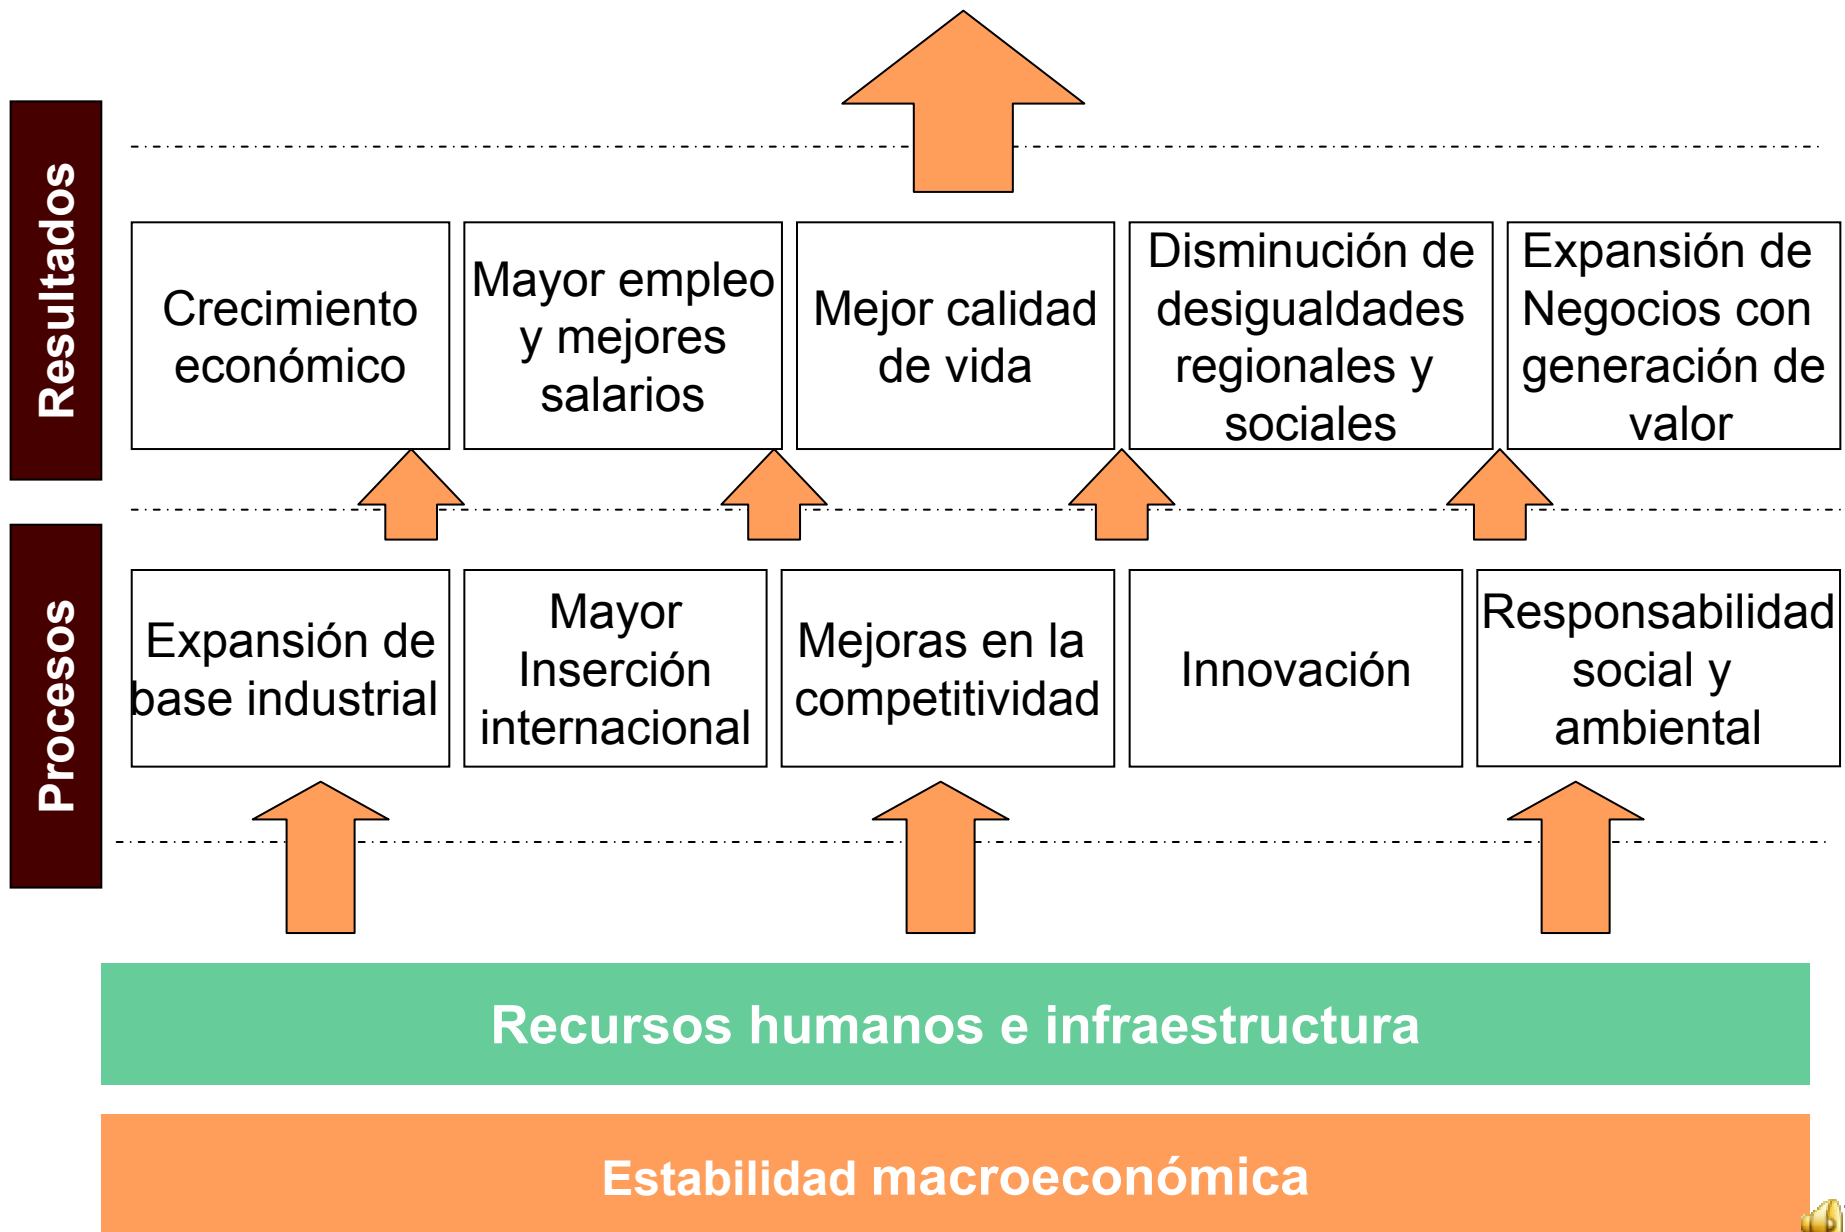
Resultados

Crecimiento económico

Mayor empleo y mejores salarios

Mejor calidad de vida

Disminución de desigualdades regionales y sociales

Expansión de Negocios con generación de valor

Procesos

Expansión de base industrial

Mayor Inserción internacional

Mejoras en la competitividad

Innovación

Responsabilidad social y ambiental

Recursos humanos e infraestructura

Estabilidad macroeconómica